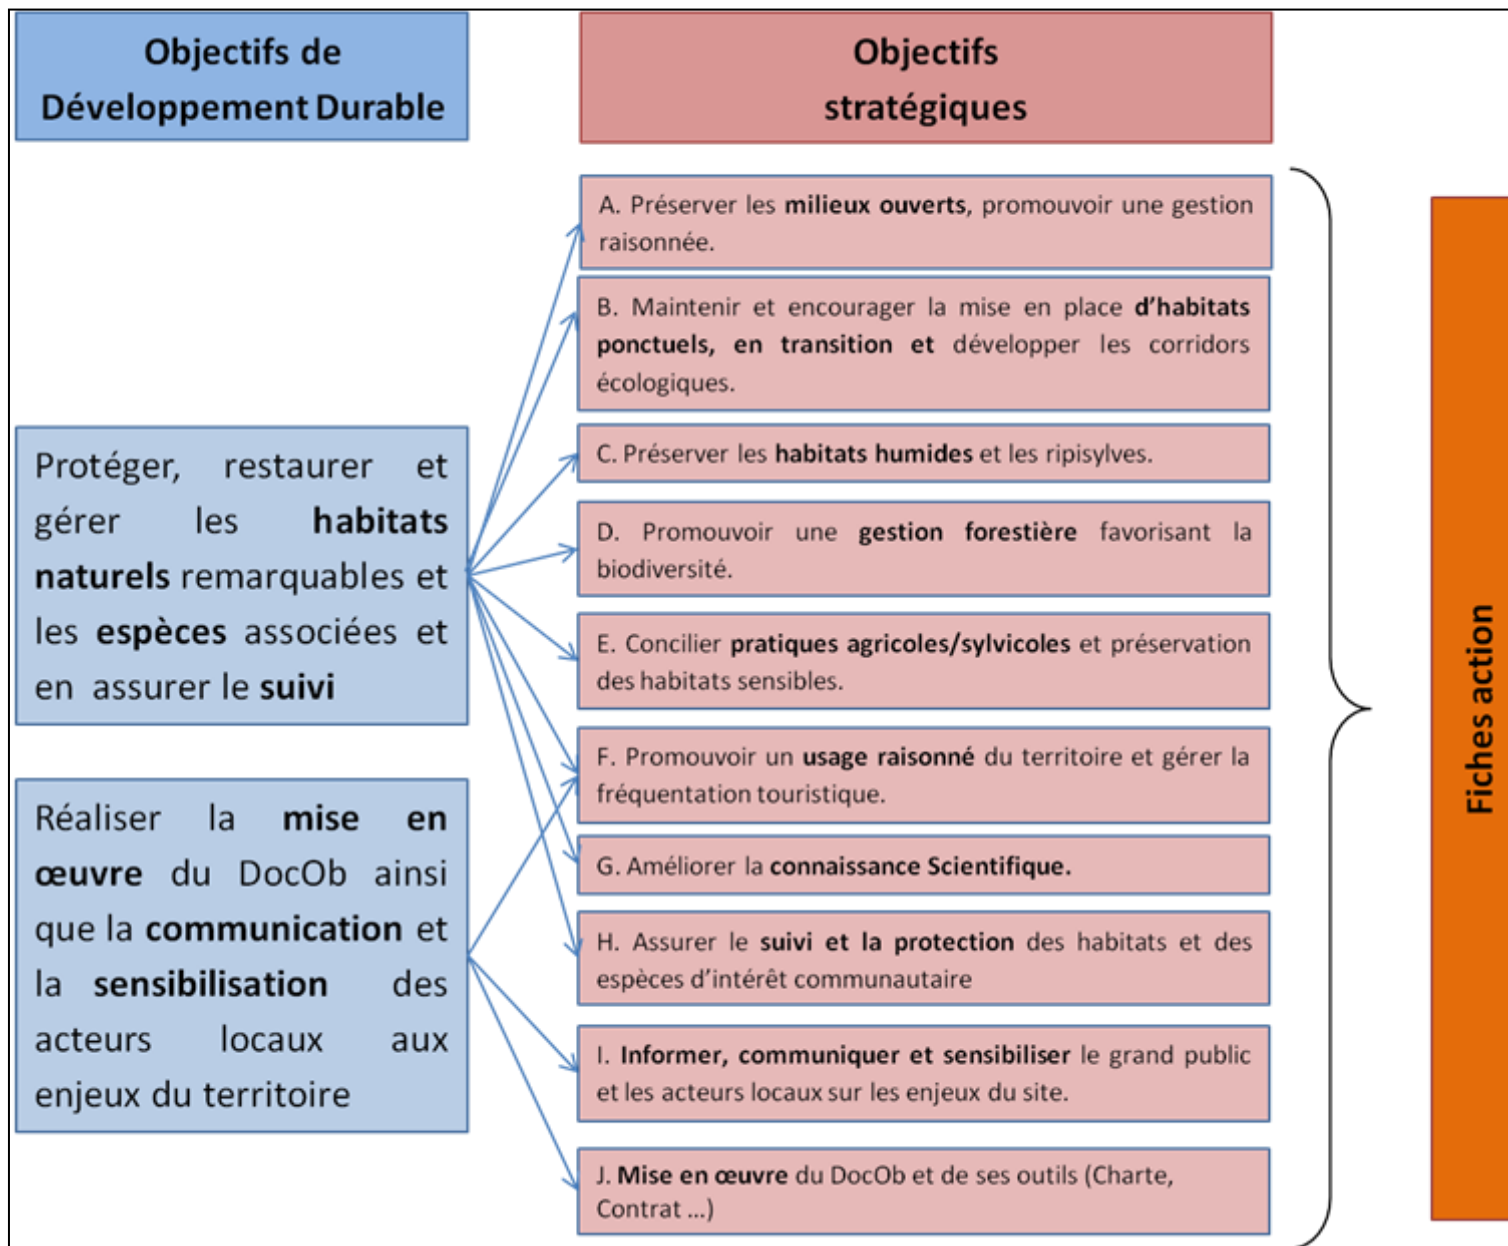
Objectifs de Développement Durable

Objectifs stratégiques

Protéger, restaurer et gérer les habitats naturels remarquables et les espèces associées et en assurer le suivi

Réaliser la mise en œuvre du DocOb ainsi que la communication et la sensibilisation des acteurs locaux aux enjeux du territoire

A. Préserver les milieux ouverts, promouvoir une gestion raisonnée.

B. Maintenir et encourager la mise en place d'habitats ponctuels, en transition et développer les corridors écologiques.

C. Préserver les habitats humides et les ripisylves.

D. Promouvoir une gestion forestière favorisant la biodiversité.

E. Concilier pratiques agricoles/sylvicoles et préservation des habitats sensibles.

F. Promouvoir un usage raisonné du territoire et gérer la fréquentation touristique.

G. Améliorer la connaissance Scientifique.

H. Assurer le suivi et la protection des habitats et des espèces d'intérêt communautaire

I. Informer, communiquer et sensibiliser le grand public et les acteurs locaux sur les enjeux du site.

J. Mise en œuvre du DocOb et de ses outils (Charte, Contrat ...)

Fiches action